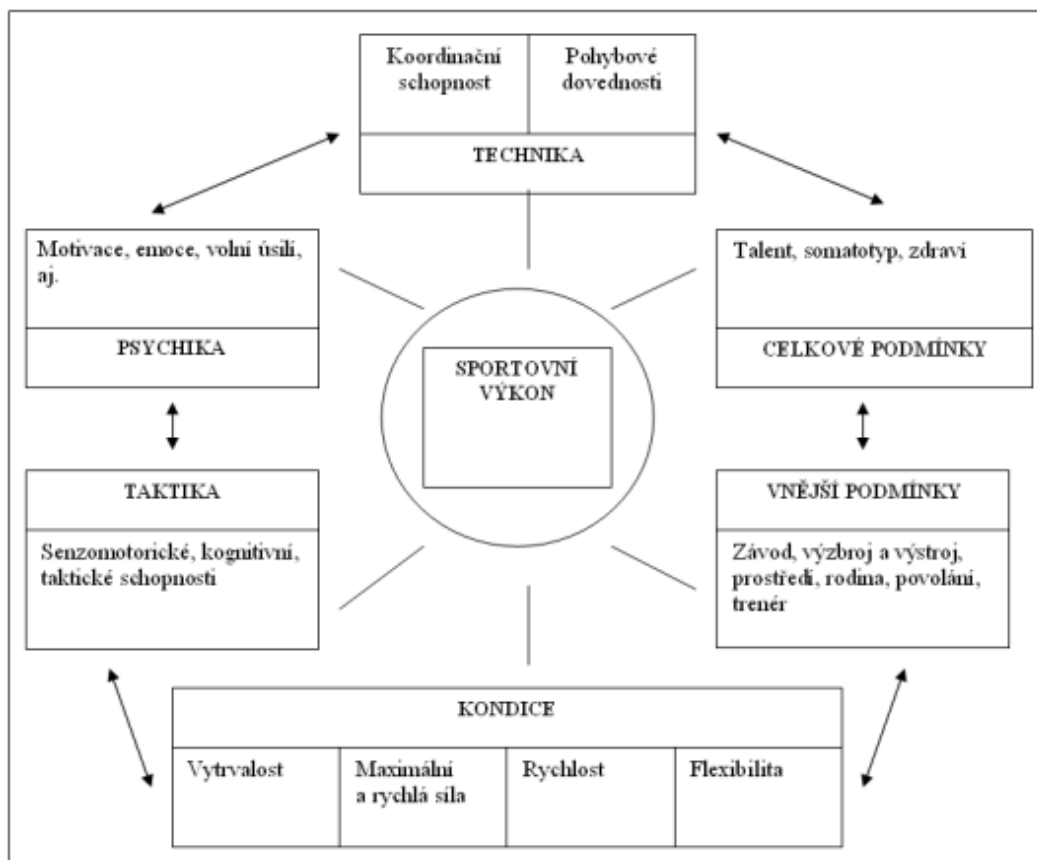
Koordinační schopnost

Pohybové dovednosti

TECHNIKA

Motivace, emoce, volní úsilí, aj.

PSYCHIKA

Talent, somatotyp, zdraví

CELKOVÉ PODMÍNKY

SPORTOVNÍ VÝKON

TAKTIKA

Senzomotorické, kognitivní, taktické schopnosti

VNĚJŠÍ PODMÍNKY

Závod, výzbroj a výstroj, prostředí, rodina, povolání, trenér

KONDICE

| Vytrvalost | Maximální a rychlá síla | Rychlost | Flexibilita |